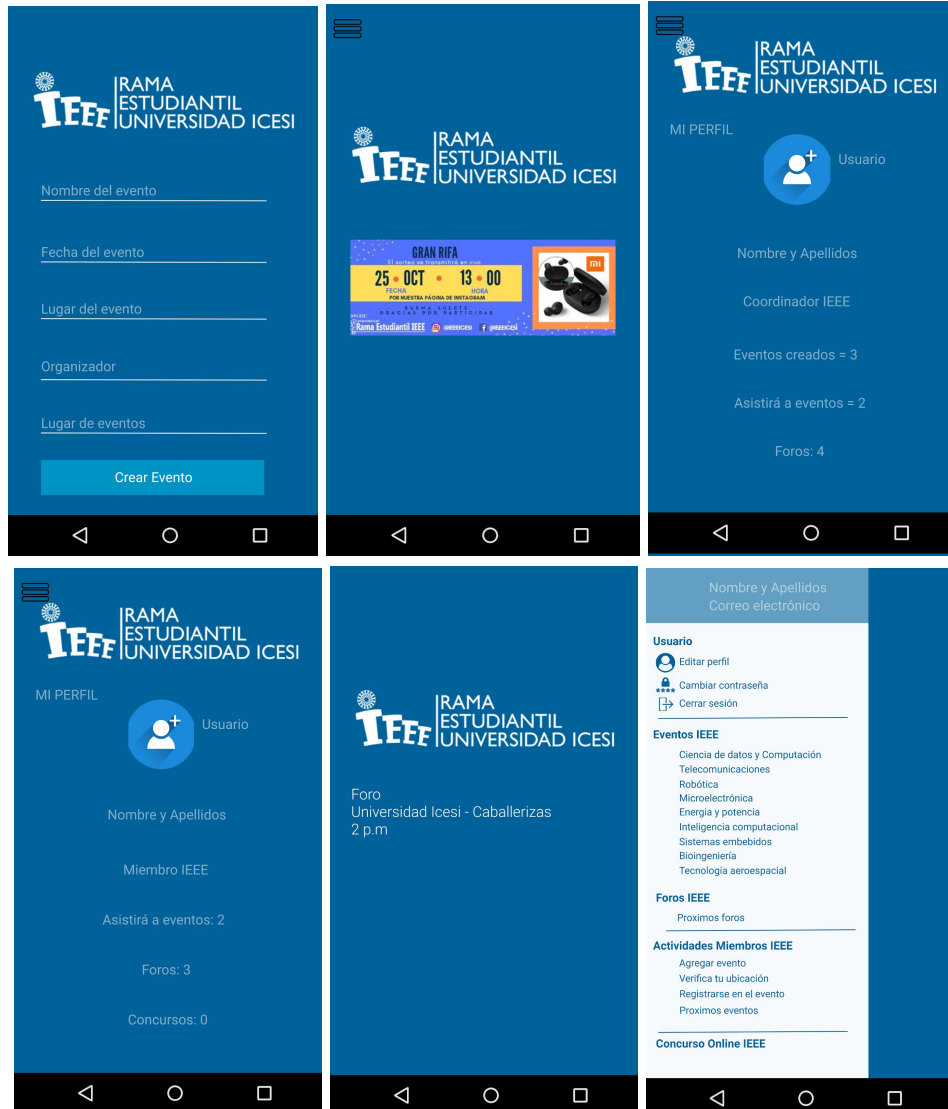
IEEE RAMA ESTUDIANTIL UNIVERSIDAD ICESI

Nombre del evento

Fecha del evento

Lugar del evento

Organizador

Lugar de eventos

Crear Evento

IEEE RAMA ESTUDIANTIL UNIVERSIDAD ICESI

GRAN RIFA
El sorteo se transmitirá en vivo
25 • OCT • 13 • 00
FECHA HORA
POR NUESTRA PÁGINA DE INSTAGRAM
BUENA SUERTE
GRACIAS POR PARTICIPAR
Rama Estudiantil IEEE @IEEEICESI @IEEEICESI
mi

IEEE RAMA ESTUDIANTIL UNIVERSIDAD ICESI

MI PERFIL

Usuario

Nombre y Apellidos

Coordinador IEEE

Eventos creados = 3

Asistirá a eventos = 2

Foros: 4

IEEE RAMA ESTUDIANTIL UNIVERSIDAD ICESI

MI PERFIL

Usuario

Nombre y Apellidos

Miembro IEEE

Asistirá a eventos: 2

Foros: 3

Concursos: 0

IEEE RAMA ESTUDIANTIL UNIVERSIDAD ICESI

Foro
Universidad Icesi - Caballerizas
2 p.m

Nombre y Apellidos
Correo electrónico

Usuario
Editar perfil
Cambiar contraseña
Cerrar sesión

Eventos IEEE
Ciencia de datos y Computación
Telecomunicaciones
Robótica
Microelectrónica
Energía y potencia
Inteligencia computacional
Sistemas embebidos
Bioingeniería
Tecnología aeroespacial

Foros IEEE
Proximos foros

Actividades Miembros IEEE
Agregar evento
Verifica tu ubicación
Registrarse en el evento
Proximos eventos

Concurso Online IEEE